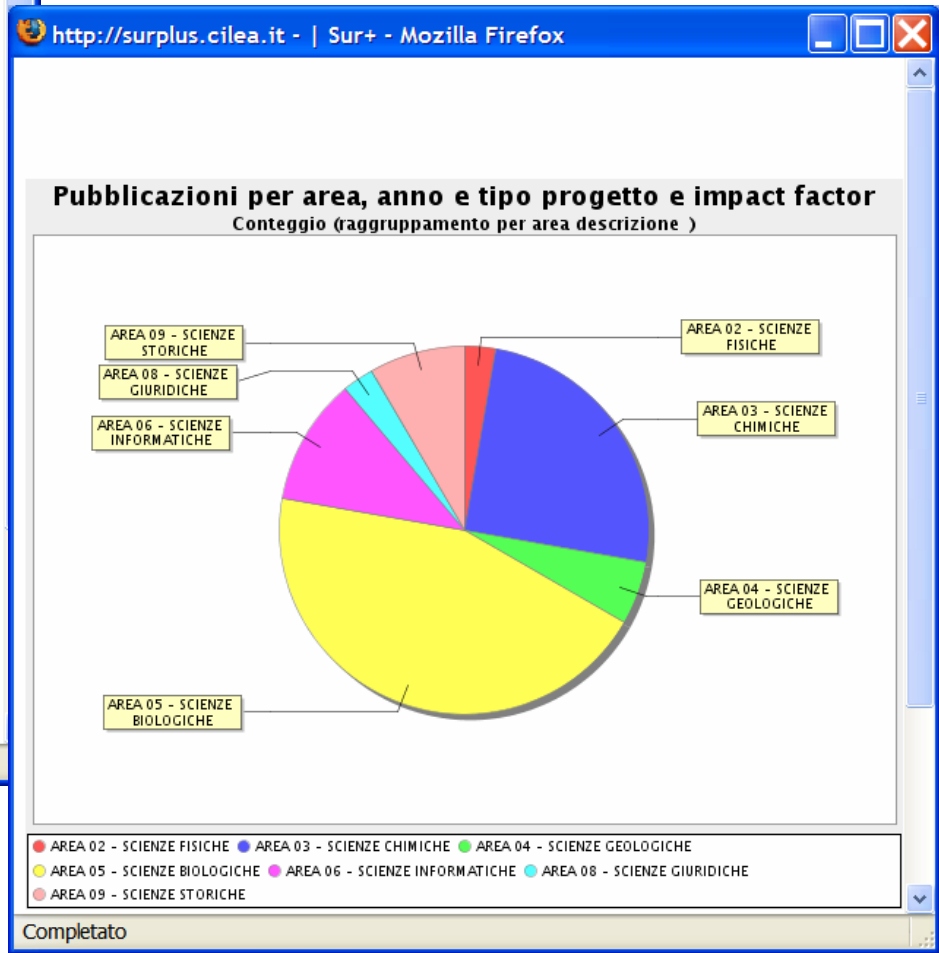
http://surplus.cilea.it - | Sur+ - Mozilla Firefox

Pubblicazioni per area, anno e tipo progetto e impact factor
Conteggio (raggruppamento per area descrizione )

AREA 09 - SCIENZE STORICHE
AREA 08 - SCIENZE GIURIDICHE
AREA 06 - SCIENZE INFORMATICHE
AREA 02 - SCIENZE FISICHE
AREA 03 - SCIENZE CHIMICHE
AREA 04 - SCIENZE GEOLOGICHE
AREA 05 - SCIENZE BIOLOGICHE

AREA 02 - SCIENZE FISICHE
AREA 03 - SCIENZE CHIMICHE
AREA 04 - SCIENZE GEOLOGICHE
AREA 05 - SCIENZE BIOLOGICHE
AREA 06 - SCIENZE INFORMATICHE
AREA 08 - SCIENZE GIURIDICHE
AREA 09 - SCIENZE STORICHE

Completato